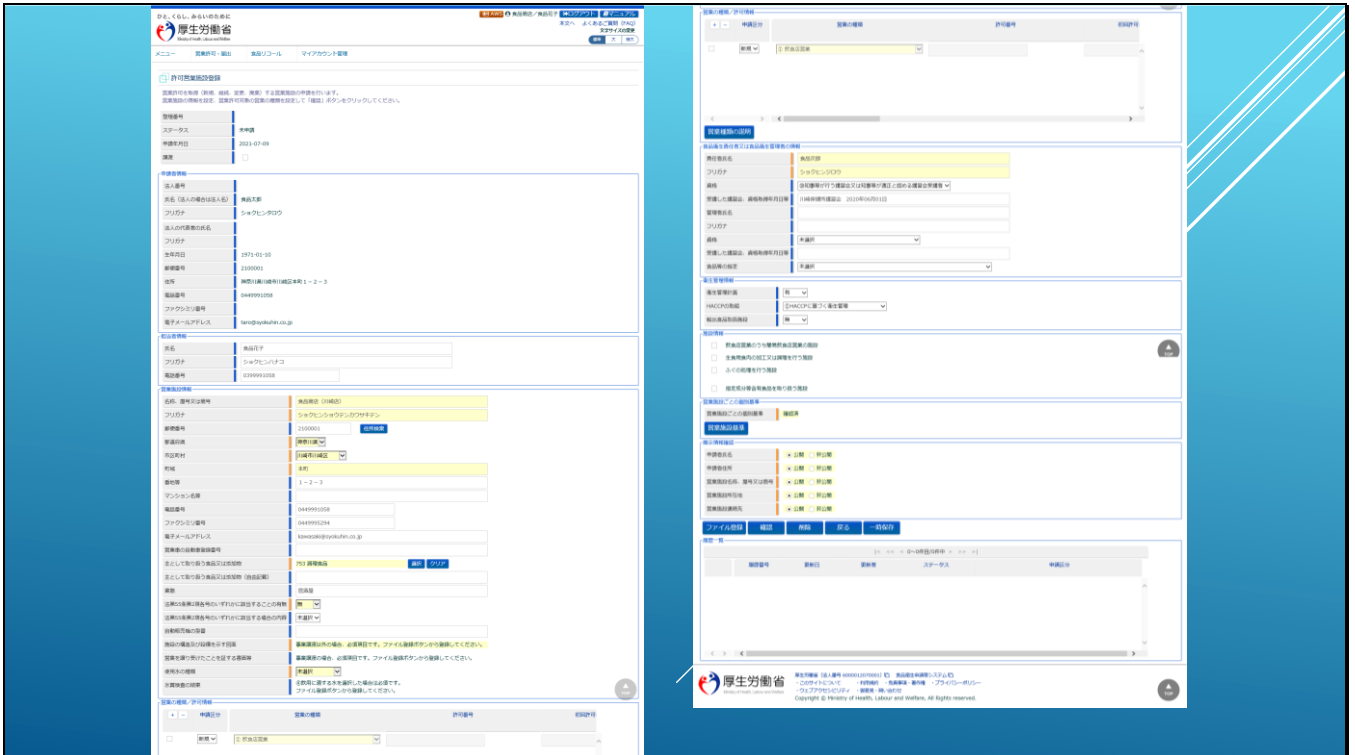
ひと、くらし、みらいのために
厚生労働省
Ministry of Health, Labour and Welfare

食品商店／食品花子 ログアウト マニュアル
本文へ よくあるご質問（FAQ）
文字サイズの変更
標準 大 特大

メニュー 営業許可・届出 食品リコール マイアカウント管理

許可営業施設登録

営業許可を取得（新規、継続、変更、廃業）する営業施設の申請を行います。
営業施設の情報を設定、営業許可対象の営業の種類を設定して「確認」ボタンをクリックしてください。

| 整理番号 | |
|---|---|
| ステータス | 未申請 |
| 申請年月日 | 2021-07-09 |
| 譲渡 | |

申請者情報

| 法人番号 | |
|---|---|
| 氏名（法人の場合は法人名） | 食品太郎 |
| フリガナ | ショクヒンタロウ |
| 法人の代表者の氏名 | |
| フリガナ | |
| 生年月日 | 1971-01-10 |
| 郵便番号 | 2100001 |
| 住所 | 神奈川県川崎市川崎区本町１－２－３ |
| 電話番号 | 0449991058 |
| ファクシミリ番号 | |
| 電子メールアドレス | taro@syokuhin.co.jp |

担当者情報

| 氏名 | 食品花子 |
|---|---|
| フリガナ | ショクヒンハナコ |
| 電話番号 | 0399991058 |

営業施設情報

| 名称、屋号又は商号 | 食品商店（川崎店） |
|---|---|
| フリガナ | ショクヒンショウテンカワサキテン |
| 郵便番号 | 2100001 住所検索 |
| 都道府県 | 神奈川県 |
| 市区町村 | 川崎市川崎区 |
| 町域 | 本町 |
| 番地等 | １－２－３ |
| マンション名等 | |
| 電話番号 | 0449991058 |
| ファクシミリ番号 | 0449995294 |
| 電子メールアドレス | kawasaki@syokuhin.co.jp |
| 営業者の自動車登録番号 | |
| 主として取り扱う食品又は添加物 | 75.3 調理食品 選択 クリア |
| 主として取り扱う食品又は添加物（自由記載） | |
| 業態 | 弁当屋 |
| 法第55条第2項各号のいずれかに該当することの有無 | 無 |
| 法第55条第2項各号のいずれかに該当する場合の内容 | 未選択 |
| 自動販売機の型番 | |
| 施設の構造及び設備を示す図面 | 事業譲渡以外の場合、必須項目です。ファイル登録ボタンから登録してください。 |
| 営業を譲り受けたことを証する書面等 | 事業譲渡の場合、必須項目です。ファイル登録ボタンから登録してください。 |
| 使用水の種類 | 未選択 |
| 水質検査の結果 | 水道水以外の場合に必須項目です。ファイル登録ボタンから登録してください。 |

営業の種類／許可情報

| + - 申請区分 | 営業の種類 | 許可番号 | 前回許可 |
|---|---|---|---|
| 新規 | 3 飲食店営業 | | |

営業の種類／許可情報

| + - 申請区分 | 営業の種類 | 許可番号 | 前回許可 |
|---|---|---|---|
| 新規 | 3 飲食店営業 | | |

営業種類の説明

食品衛生責任者又は食品衛生管理者の情報

| 責任者氏名 | 食品太郎 |
|---|---|
| フリガナ | ショクヒンタロウ |
| 資格 | 都道府県知事等が行う講習会又は同等と認める講習会受講者 |
| 受講した講習会、資格取得年月日等 | 川崎保健所講習会 2010年06月01日 |
| 管理者氏名 | |
| フリガナ | |
| 資格 | 未選択 |
| 受講した講習会、資格取得年月日等 | |
| 食品衛生の指定 | 未選択 |

衛生管理情報

| 衛生管理計画 | 有 |
|---|---|
| HACCP対応 | ②HACCPに基づく衛生管理 |
| 輸出食品取扱施設 | 無 |

施設情報

貯食店営業のうち簡易飲食店営業の施設
生食用食肉の加工又は調理を行う施設
ふぐの処理を行う施設
指定成分等含有食品を取り扱う施設

営業施設ごとの固有事項

| 営業施設ごとの固有事項 | 確認済 |
|---|---|

営業施設基準

公示情報確認

| 申請者氏名 | 公開 非公開 |
|---|---|
| 申請者住所 | 公開 非公開 |
| 営業施設名称、屋号又は商号 | 公開 非公開 |
| 営業施設所在地 | 公開 非公開 |
| 営業施設連絡先 | 公開 非公開 |

ファイル登録 確認 削除 戻る 一時保存

履歴一覧

0～0件目/0件中

| 履歴番号 | 更新日 | 更新者 | ステータス | 申請区分 |
|---|---|---|---|---|

TOP

厚生労働省
Ministry of Health, Labour and Welfare

厚生労働省（法人番号 6000012070001） 食品衛生申請等システム
・このサイトについて ・利用規約 ・免責事項・著作権 ・プライバシーポリシー
・ウェブアクセシビリティ ・関連先・問い合わせ
Copyright © Ministry of Health, Labour and Welfare, All Rights reserved.